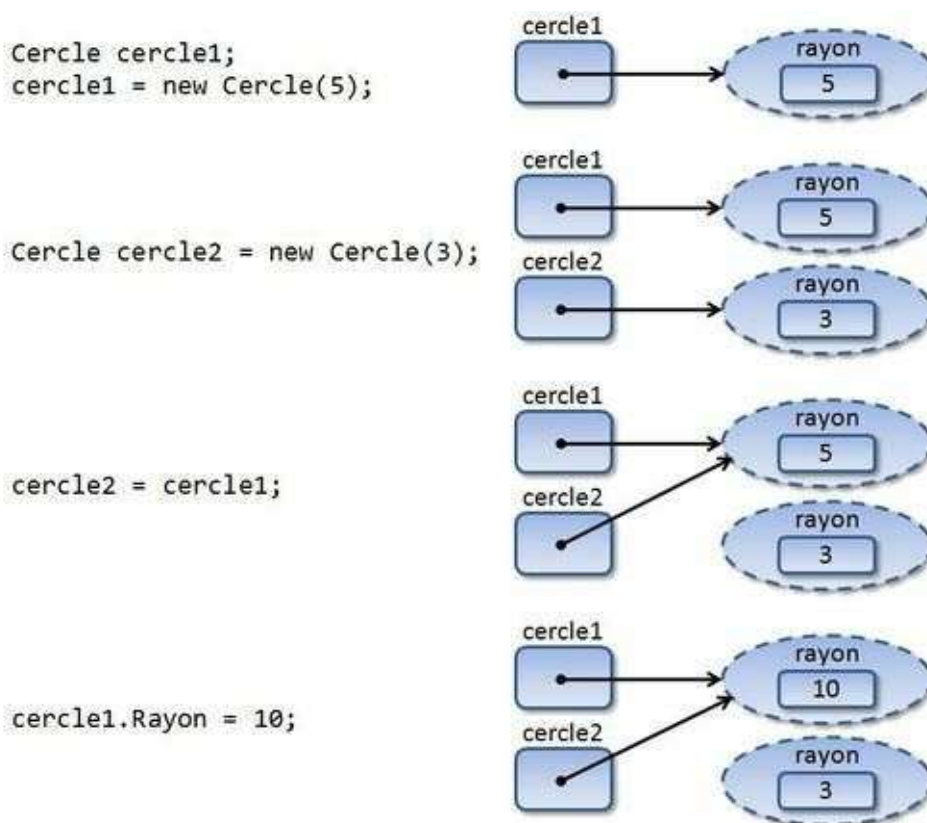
Cercle cercle1;
cercle1 = new Cercle(5);

cercle1
rayon
5

Cercle cercle2 = new Cercle(3);

cercle1
rayon
5
cercle2
rayon
3

cercle2 = cercle1;

cercle1
rayon
5
cercle2
rayon
3

cercle1.Rayon = 10;

cercle1
rayon
10
cercle2
rayon
3